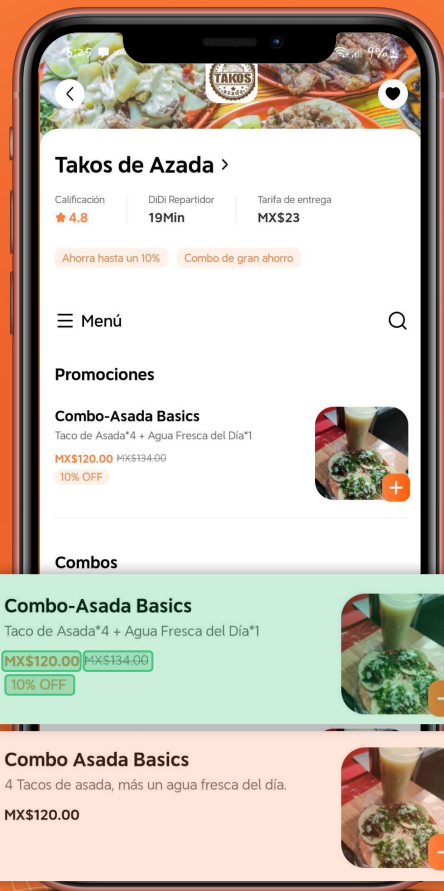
TAKOS

Takos de Azada >

Calificación
4.8

DiDi Repartidor
19Min

Tarifa de entrega
MX$23

Ahorra hasta un 10%

Combo de gran ahorro

Menú

Promociones

Combo-Asada Basics
Taco de Asada*4 + Agua Fresca del Día*1
MX$120.00 MX$134.00
10% OFF

Combos

Combo-Asada Basics
Taco de Asada*4 + Agua Fresca del Día*1
MX$120.00 MX$134.00
10% OFF

Combo Asada Basics
4 Tacos de asada, más un agua fresca del día.
MX$120.00